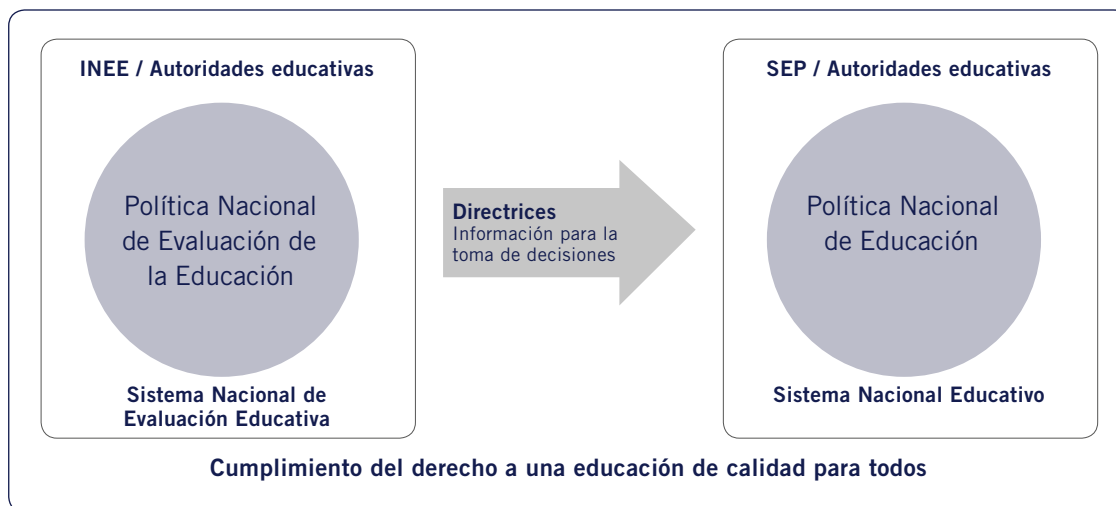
INEE / Autoridades educativas

Política Nacional de Evaluación de la Educación

Sistema Nacional de Evaluación Educativa

Directrices
Información para la toma de decisiones

SEP / Autoridades educativas

Política Nacional de Educación

Sistema Nacional Educativo

Cumplimiento del derecho a una educación de calidad para todos